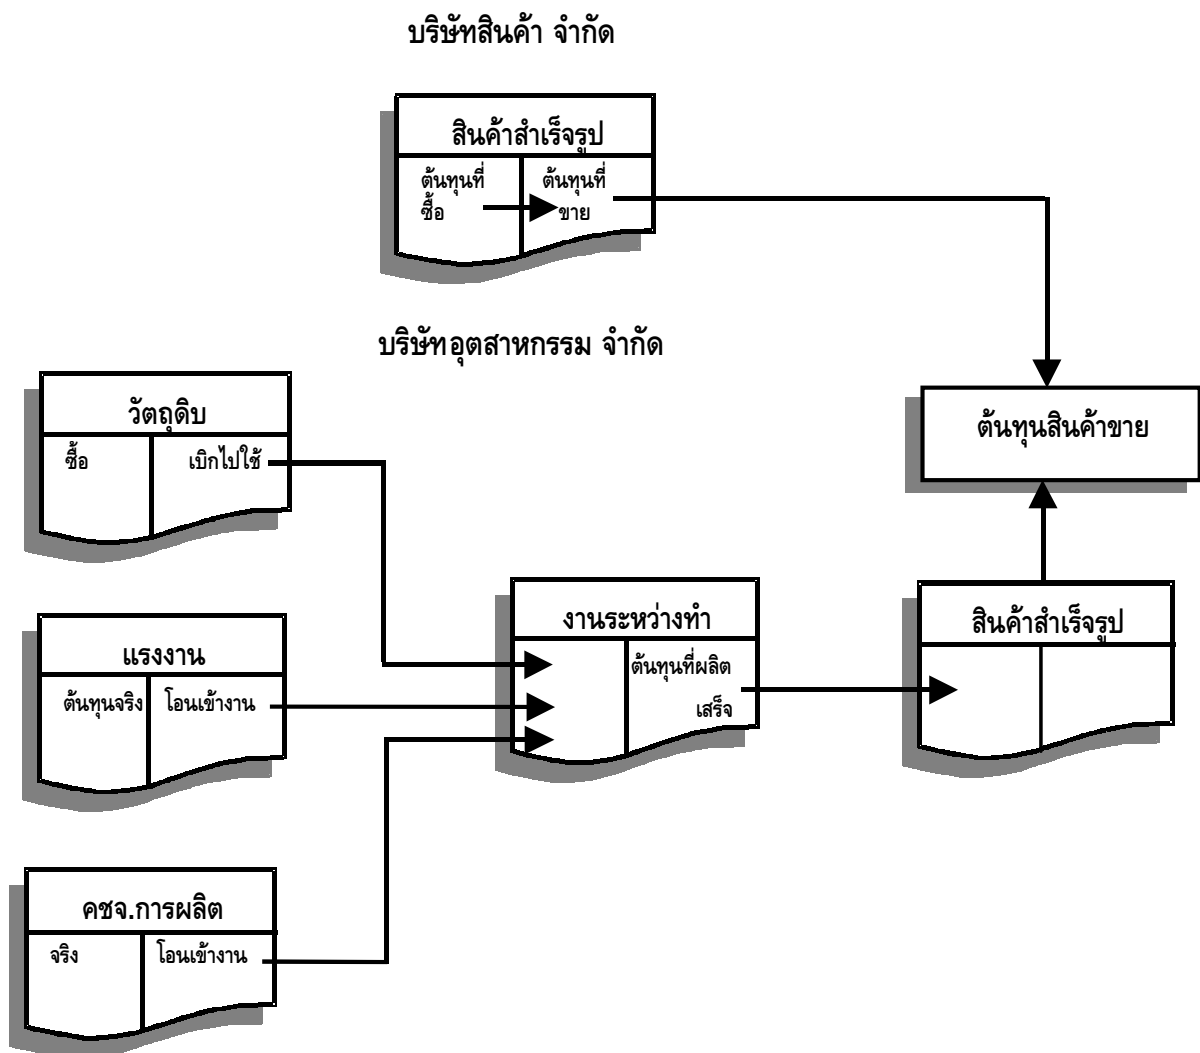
บริษัทสินค้า จำกัด

สินค้าสำเร็จรูป

ต้นทุนที่ซื้อ

ต้นทุนที่ขาย

บริษัทอุตสาหกรรม จำกัด

ต้นทุนสินค้าขาย

วัตถุดิบ

ซื้อ

เบิกไปใช้

งานระหว่างทำ

ต้นทุนที่ผลิตเสร็จ

สินค้าสำเร็จรูป

แรงงาน

ต้นทุนจริง

โอนเข้างาน

คชจ.การผลิต

จริง

โอนเข้างาน